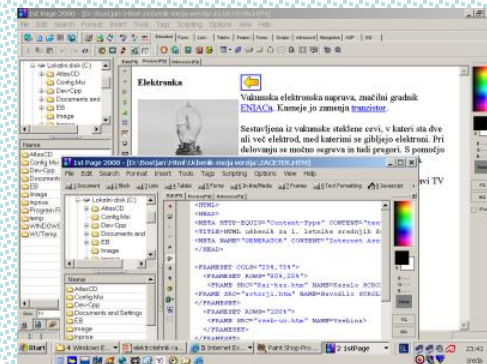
1st Page 2000 - [D:\Bostjan\Html\Učbenik-moja verzija\ELEKTRONKA.HTM]

File Edit Search Format Insert Tools Tags Scripting Options View Help

Lokalni disk (C:)
AltecCD
Config.Msi
Dev-Cpp
Documents and
EB
Image

Elektronka

Vakuumska elektronska naprava, značilni gradnik ENIACa. Kasneje jo zamenja tranzistor.

Sestavljena iz vakuumske steklene cevi, v kateri sta dve ali več elektrod, med katerimi se gibljejo elektroni. Pri delovanju se močno segreva in tudi pregori. S pomočjo

1st Page 2000 - [D:\Bostjan\Html\Učbenik-moja verzija\ZACETEK.HTM]

File Edit Search Format Insert Tools Tags Scripting Options View Help

Document Block Lists Tables Forms In-line/Media Frames Text Formatting Javascript

Lokalni disk (C:)
AltecCD
Config.Msi
Dev-Cpp
Documents and
EB
Image
Inprise
Program Fi
temp
WINDOWS
WSTemp

<HTML>
<HEAD>
<META HTTP-EQUIV="Content-Type" CONTENT="tex
<TITLE>HTML učbenik za 1. letnike srednjih š
<META NAME="GENERATOR" CONTENT="Internet Ass
</HEAD>

<FRAMESET COLS="254,75%">
<FRAMESET ROWS="80%,20%">
<FRAME SRC="Kaz-kaz.htm" NAME="Kazalo SCROL
<FRAME SRC="avtorji.htm" NAME="Navodila SCROL
</FRAMESET>
<FRAMESET ROWS="10%">
<FRAME SRC="vsebina.htm" NAME="Vsebina">
</FRAMESET>

AltecCD
Config.Msi
Dev-Cpp
Documents and Settings
EB
Image
Inprise

Start | Windows E... | elektronka... | Internet E... | Paint Shop Pro... | 1stPage

23:41
sreda